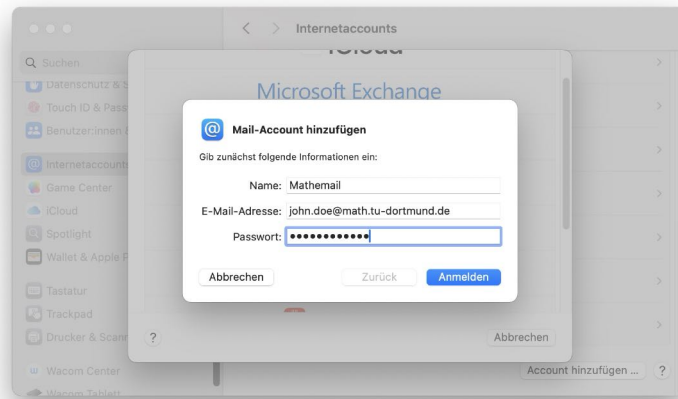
Internetaccounts

Suchen
Datenschutz & S
Touch ID & Pass
Benutzer:innen
Internetaccounts
Game Center
iCloud
Spotlight
Wallet & Apple P
Tastatur
Trackpad
Drucker & Scann
Wacom Center
Wacom Tablett

iCloud
Microsoft Exchange

Mail-Account hinzufügen
Gib zunächst folgende Informationen ein:
Name: Mathemail
E-Mail-Adresse: john.doe@math.tu-dortmund.de
Passwort: ••••••••••••
Abbrechen
Zurück
Anmelden

?
Abbrechen
Account hinzufügen ...
?